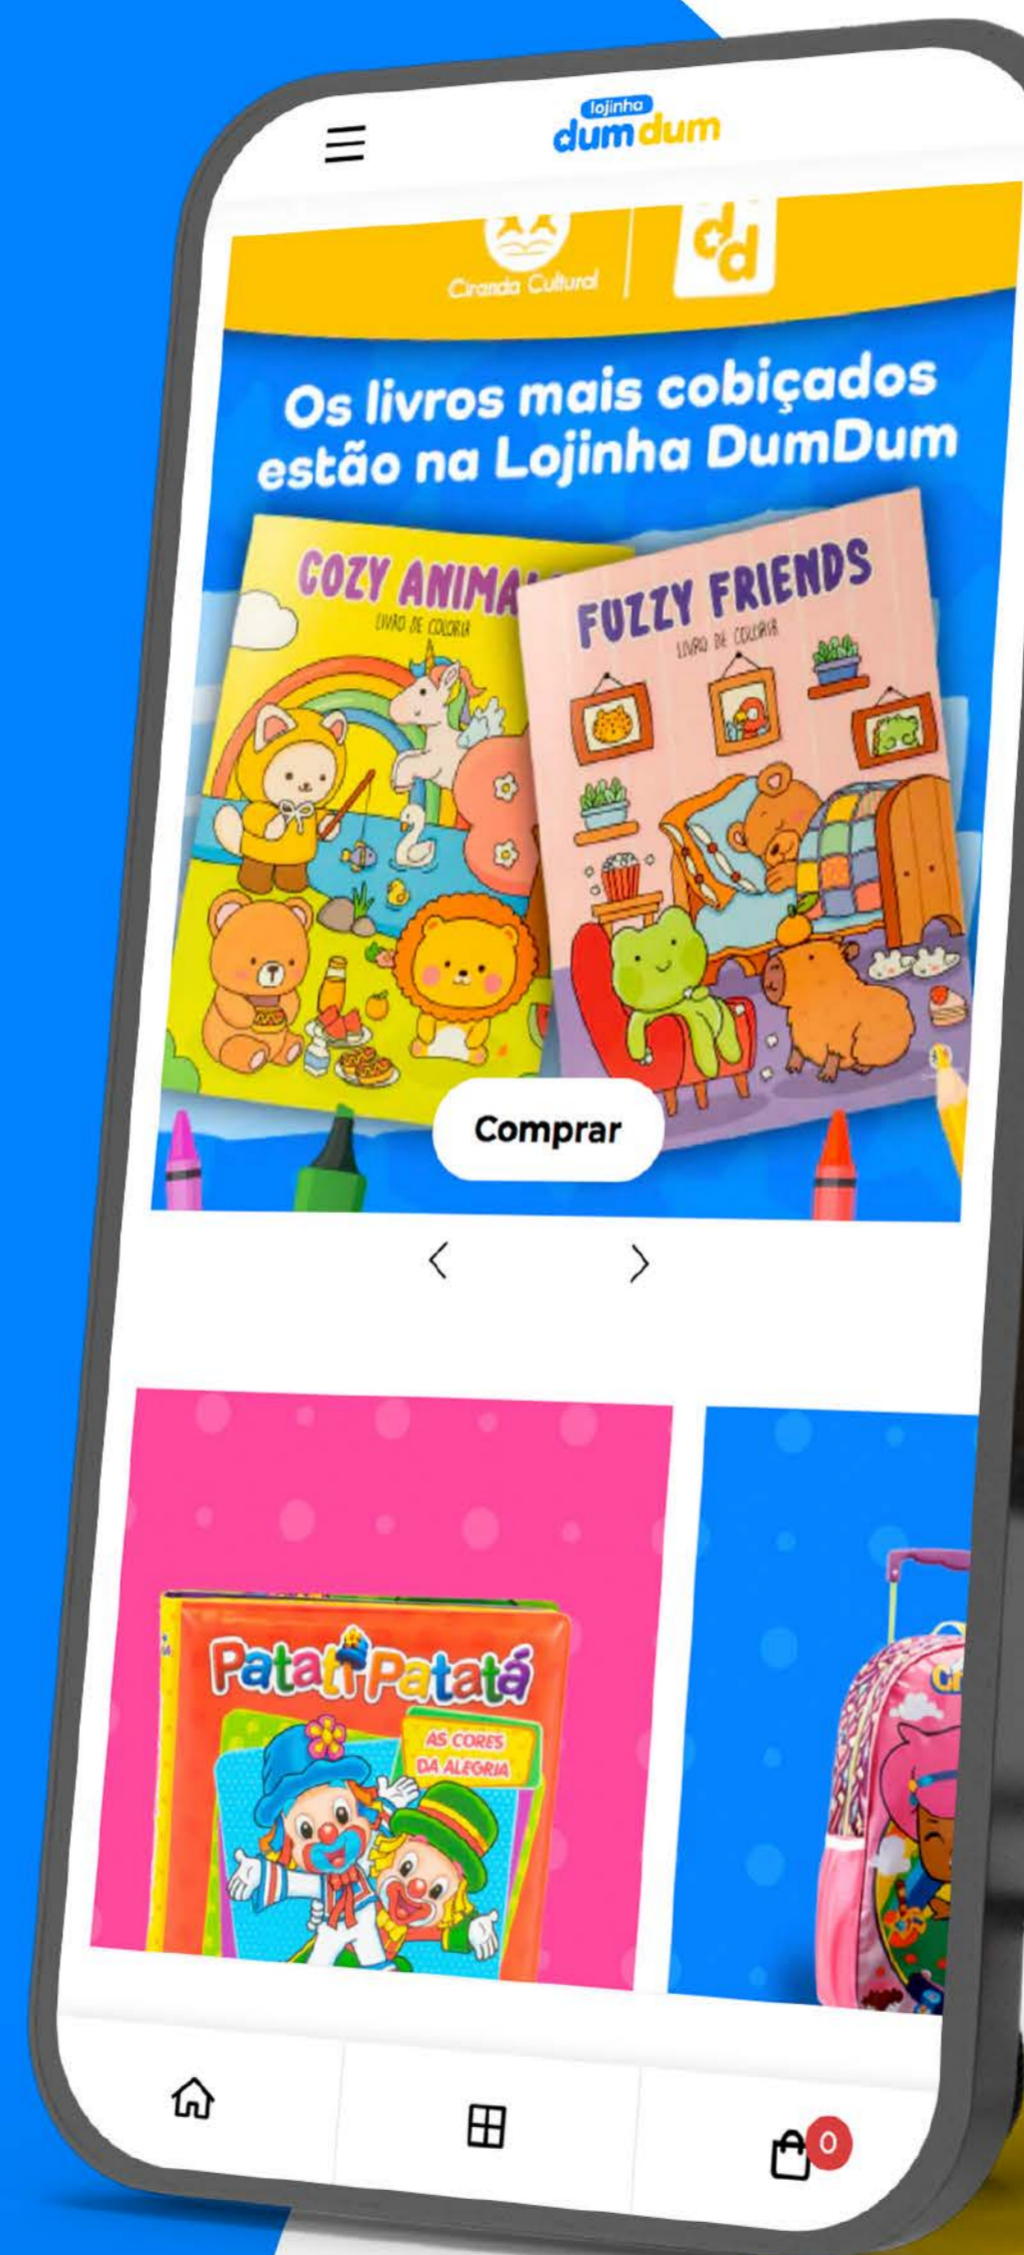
lojinha dumdum

Ciranda Cultural

dd

Os livros mais cobiçados estão na Lojinha DumDum

COZY ANIMA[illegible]
LIVRO DE COLORIR

FUZZY FRIENDS
LIVRO DE COLORIR

Comprar

<

>

Patati Patatá
AS CORES DA ALEGRIA

Ci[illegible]

0